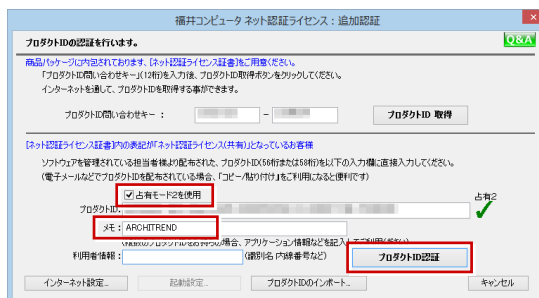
福井コンピュータ ネット認証ライセンス：追加認証

プロダクトIDの認証を行います。

Q&A

商品パッケージに同梱されております、[ネット認証ライセンス証書]をご用意ください。
「プロダクトID問い合わせキー」(12桁)を入力後、プロダクトID取得ボタンをクリックしてください。
インターネットを通じて、プロダクトIDを取得する事ができます。

プロダクトID問い合わせキー：

-

プロダクトID 取得

[ネット認証ライセンス証書]内の表記が「ネット認証ライセンス(共有)」となっているお客様
ソフトウェアを管理されている担当者様より配布された、プロダクトID(56桁または58桁)を以下の入力欄に直接入力してください。
(電子メールなどでプロダクトIDを配布されている場合、「コピー/貼り付け」をご利用になると便利です)

占有モード2を使用

占有2

プロダクトID：

メモ：ARCHITREND

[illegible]場合、アプリケーション情報などを記入してご利用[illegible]

利用者情報：

(識別名 内線番号など)

プロダクトID認証

インターネット設定...

起動設定...

プロダクトIDのインポート...

キャンセル